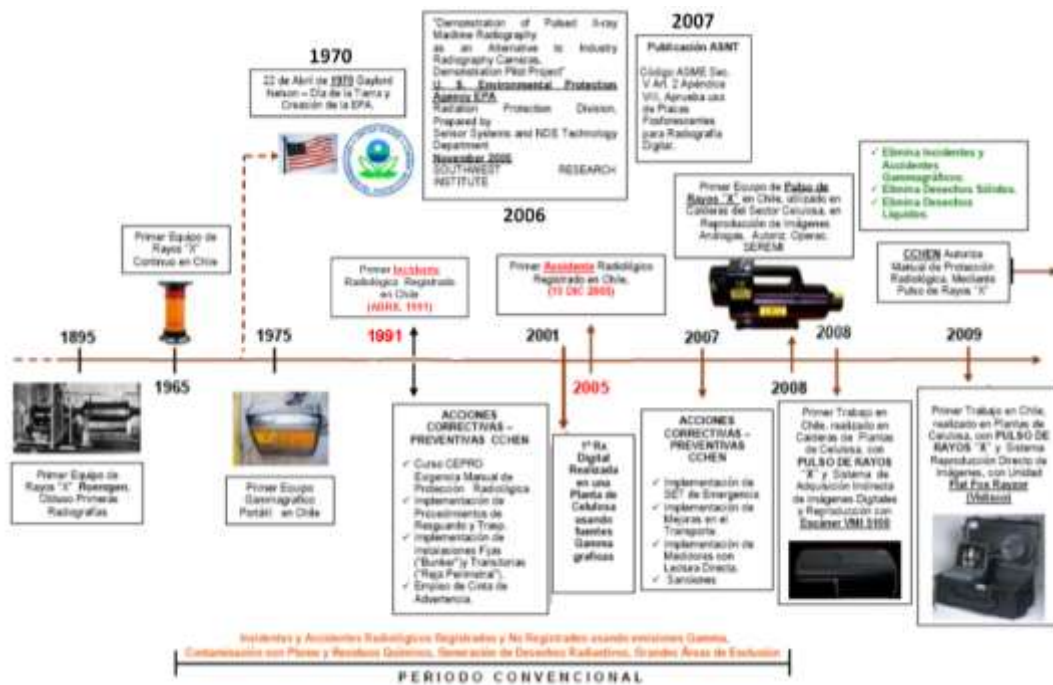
1970

22 de Abril de 1970 Gaylord Nelson – Día de la Tierra y Creación de la EPA.

"Demonstration of Pulsed X-ray Machine Radiography as an Alternative to Industry Radiography Cameras, Demonstration Pilot Project"
U. S. Environmental Protection Agency EPA
Radiation Protection Division,
Prepared by
Sensor Systems and NDS Technology Department
November 2006
SOUTHWEST RESEARCH INSTITUTE

2006

2007

Publicación ASNT

Código ASME Sec. V Art. 2 Apéndice VIII, Aprueba uso de Placas Fosforescentes para Radiografía Digital.

✓ Elimina Incidentes y Accidentes Gammagráficos.
✓ Elimina Desechos Sólidos.
✓ Elimina Desechos Líquidos.

Primer Equipo de Rayos "X" Continuo en Chile

Primer Incidente Radiológico Registrado en Chile
(ABRIL 1991)

Primer Accidente Radiológico Registrado en Chile.
(10 DIC 2005)

Primer Equipo de Pulso de Rayos "X" en Chile, utilizado en Calderas del Sector Celulosa, en Reproducción de Imágenes Análogas. Autoriz. Operac. SEREMI

CCHEN Autoriza Manual de Protección Radiológica. Mediante Pulso de Rayos "X"

1895 1965 1975 1991 2001 2005 2007 2008 2008 2009

Primer Equipo de Rayos "X" Roentgen, Obtuvo Primeras Radiografías

Primer Equipo Gammagráfico Portátil en Chile

ACCIONES CORRECTIVAS – PREVENTIVAS CCHEN
✓ Curso CEPRO Exigencia Manual de Protección Radiológica
✓ Implementación de Procedimientos de Resguardo y Trasp.
✓ Implementación de Instalaciones Fijas ("Bunker") y Transitorias ("Reja Perimetral").
✓ Empleo de Cinta de Advertencia.

1ª Rx Digital Realizada en una Planta de Celulosa usando fuentes Gamma gráficas

ACCIONES CORRECTIVAS – PREVENTIVAS CCHEN
✓ Implementación de SET de Emergencia
✓ Implementación de Mejoras en el Transporte
✓ Implementación de Medidores con Lectura Directa.
✓ Sanciones

Primer Trabajo en Chile, realizado en Calderas de Plantas de Celulosa, con PULSO DE RAYOS "X" y Sistema de Adquisición Indirecta de Imágenes Digitales y Reproducción con Escáner VMI 5100

Primer Trabajo en Chile, realizado en Plantas de Celulosa, con PULSO DE RAYOS "X" y Sistema Reproducción Directa de Imágenes, con Unidad Flat Pox Rayzor (Vidisco)

Incidentes y Accidentes Radiológicos Registrados y No Registrados usando emisiones Gamma, Contaminación con Placas y Residuos Químicos, Generación de Desechos Radiactivos, Grandes Áreas de Exclusión

PERIODO CONVENCIONAL